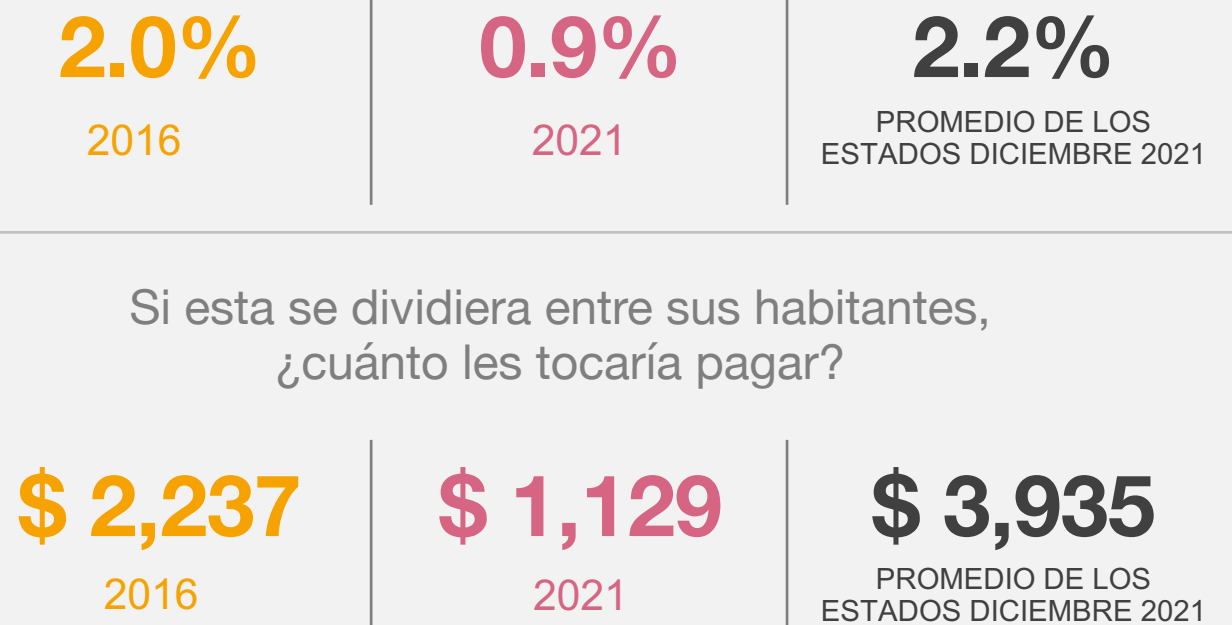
2.0%
2016

0.9%
2021

2.2%
PROMEDIO DE LOS ESTADOS DICIEMBRE 2021

Si esta se dividiera entre sus habitantes, ¿cuánto les tocaría pagar?

$ 2,237
2016

$ 1,129
2021

$ 3,935
PROMEDIO DE LOS ESTADOS DICIEMBRE 2021